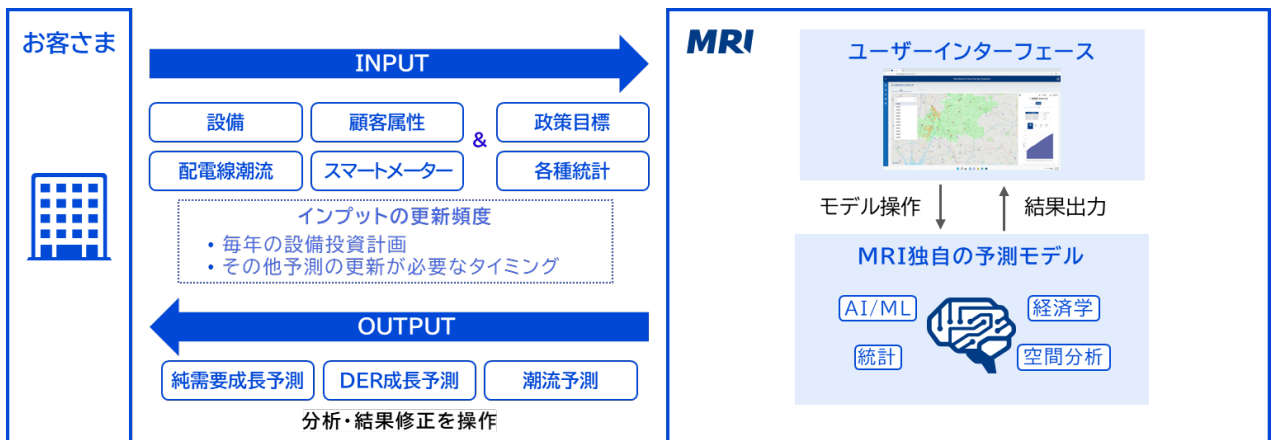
お客さま

INPUT

設備
顧客属性
&
政策目標
配電線潮流
スマートメーター
各種統計

インプットの更新頻度
• 毎年の設備投資計画
• その他予測の更新が必要なタイミング

OUTPUT

純需要成長予測
DER成長予測
潮流予測

分析・結果修正を操作

MRI

ユーザーインターフェース

モデル操作
結果出力

MRI独自の予測モデル

AI/ML
経済学
統計
空間分析